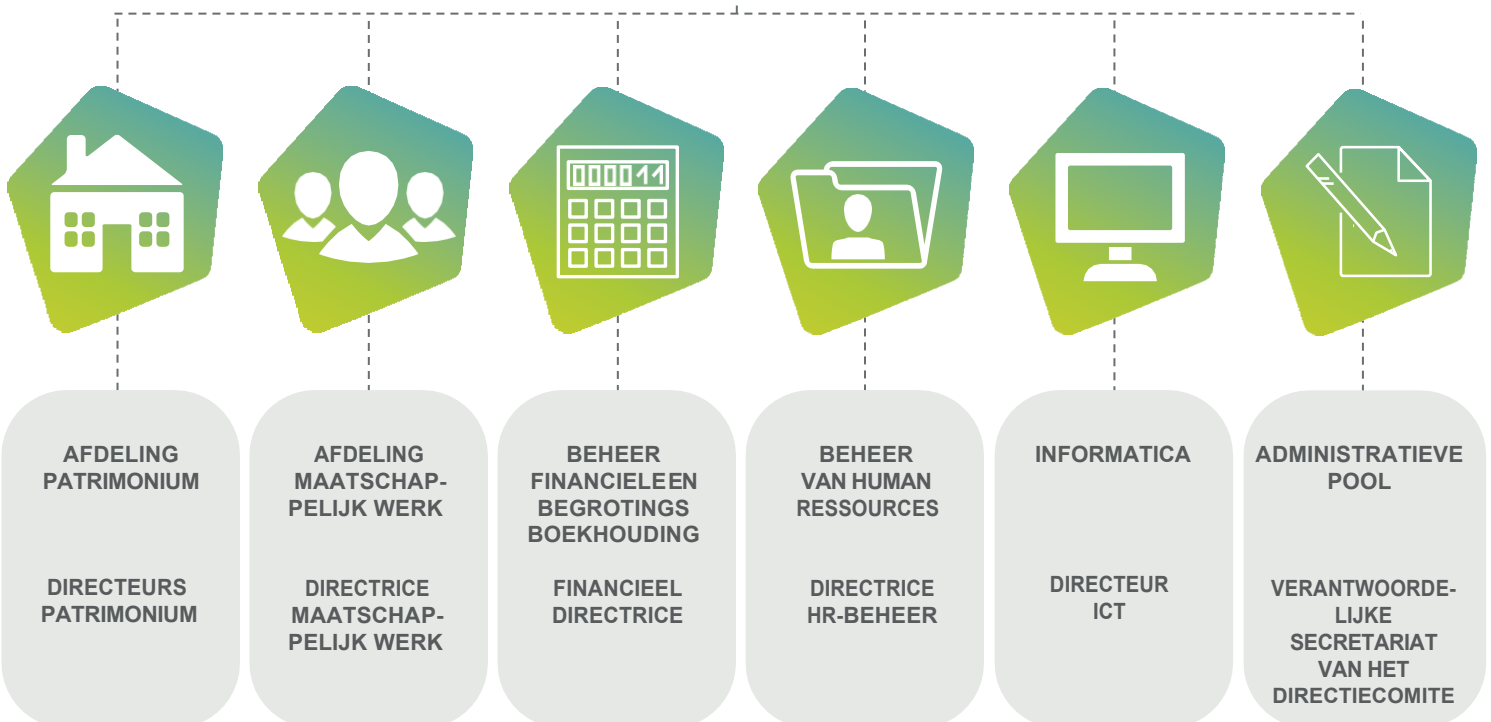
000011

AFDELING PATRIMONIUM

DIRECTEURS PATRIMONIUM

AFDELING MAATSCHAP-PELIJK WERK

DIRECTRICE MAATSCHAP-PELIJK WERK

BEHEER FINANCIELE EN BEGROTINGS BOEKHOUDING

FINANCIEEL DIRECTRICE

BEHEER VAN HUMAN RESSOURCES

DIRECTRICE HR-BEHEER

INFORMATICA

DIRECTEUR ICT

ADMINISTRATIEVE POOL

VERANTWOORDE-LIJKE SECRETARIAT VAN HET DIRECTIECOMITE